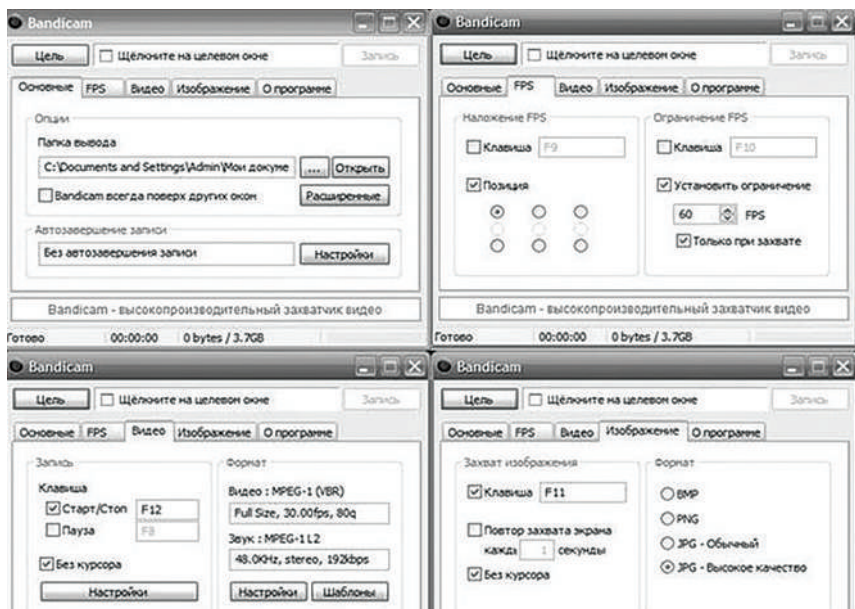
Bandicam

Цель
Щёлкните на целевом окне
Запись

Основные
FPS
Видео
Изображение
О программе

Опции
Папка вывода
C:\Documents and Settings\Admin\Мои докуме
...
Открыть
Bandicam всегда поверх других окон
Расширенные

Автозавершение записи
Без автозавершения записи
Настройки

Bandicam - высокопроизводительный захватчик видео
Готово
00:00:00
0 bytes / 3.7GB

Bandicam

Цель
Щёлкните на целевом окне
Запись

Основные
FPS
Видео
Изображение
О программе

Наложение FPS
Клавиша
F9
Позиция

Ограничение FPS
Клавиша
F10
Установить ограничение
60
FPS
Только при захвате

Bandicam - высокопроизводительный захватчик видео
Готово
00:00:00
0 bytes / 3.7GB

Bandicam

Цель
Щёлкните на целевом окне
Запись

Основные
FPS
Видео
Изображение
О программе

Запись
Клавиша
Старт/Стоп
F12
Пауза
F8
Без курсора
Настройки

Формат
Видео : MPEG-1 (VBR)
Full Size, 30.00fps, 80q
Звук : MPEG-1 L2
48.0KHz, stereo, 192kbps
Настройки
Шаблоны

Bandicam

Цель
Щёлкните на целевом окне
Запись

Основные
FPS
Видео
Изображение
О программе

Захват изображения
Клавиша
F11
Повтор захвата экрана
каждые
1
секунды
Без курсора

Формат
BMP
PNG
JPG - Обычный
JPG - Высокое качество